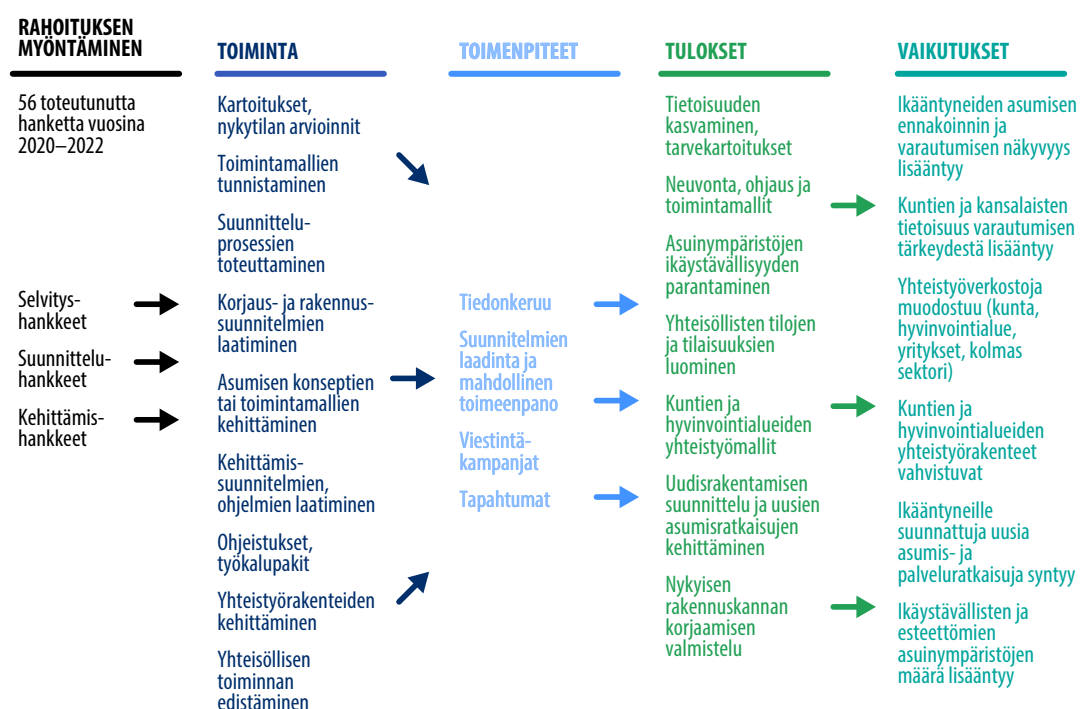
RAHOITUKSEN MYÖNTÄMINEN

56 toteutunutta hanketta vuosina 2020–2022

Selvityshankkeet

Suunnitteluhankkeet

Kehittämishankkeet

TOIMINTA

Kartoitukset, nykytilan arvioinnit

Toimintamallien tunnistaminen

Suunnitteluprosessien toteuttaminen

Korjaus- ja rakennussuunnitelmien laatiminen

Asumisen konseptien tai toimintamallien kehittäminen

Kehittämissuunnitelmien, ohjelmien laatiminen

Ohjeistukset, työkalupakit

Yhteistyörakenteiden kehittäminen

Yhteisöllisen toiminnan edistäminen

TOIMENPITEET

Tiedonkeruu

Suunnitelmien laadinta ja mahdollinen toimeenpano

Viestintäkampanjat

Tapahtumat

TULOKSET

Tietoisuuden kasvaminen, tarvekartoitukset

Neuvonta, ohjaus ja toimintamallit

Asuinympäristöjen ikäystävällisyyden parantaminen

Yhteisöllisten tilojen ja tilaisuuksien luominen

Kuntien ja hyvinvointialueiden yhteistyömallit

Uudisrakentamisen suunnittelu ja uusien asumisratkaisujen kehittäminen

Nykyisen rakennuskannan korjaamisen valmistelu

VAIKUTUKSET

Ikääntyneiden asumisen ennakoinnin ja varautumisen näkyvyys lisääntyy

Kuntien ja kansalaisten tietoisuus varautumisen tärkeydestä lisääntyy

Yhteistyöverkostoja muodostuu (kunta, hyvinvointialue, yritykset, kolmas sektori)

Kuntien ja hyvinvointialueiden yhteistyörakenteet vahvistuvat

Ikääntyneille suunnattuja uusia asumis- ja palveluratkaisuja syntyy

Ikäystävällisten ja esteettömien asuinympäristöjen määrä lisääntyy